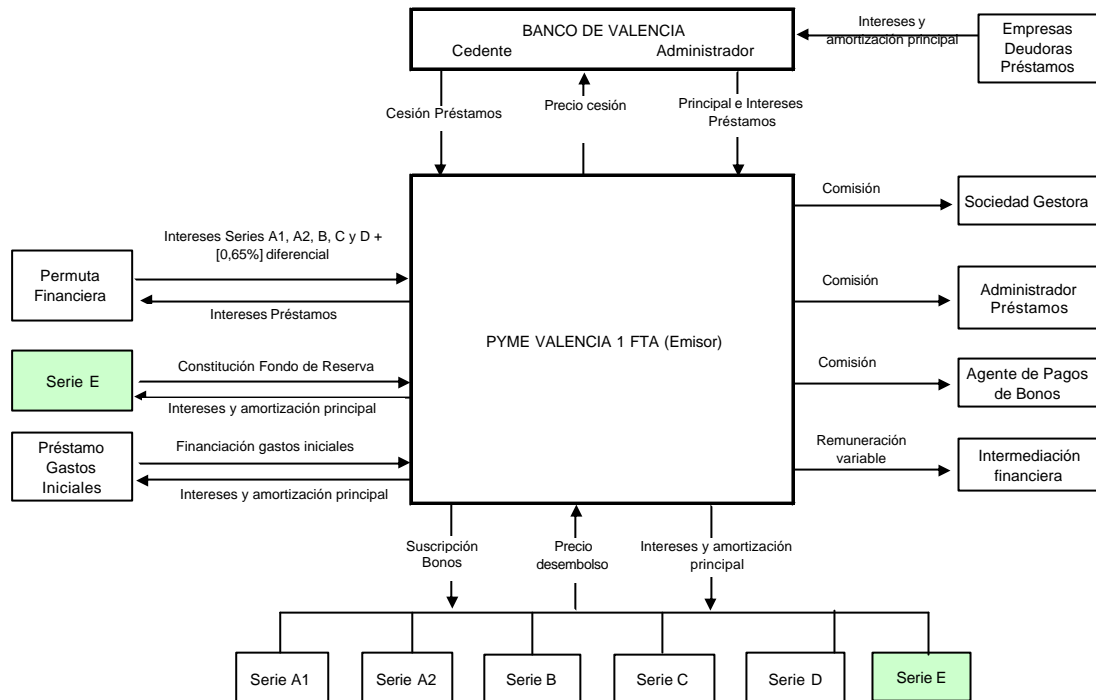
BANCO DE VALENCIA
Cedente Administrador

Intereses y amortización principal

Empresas Deudoras Préstamos

Cesión Préstamos

Precio cesión

Principal e Intereses Préstamos

Comisión

Sociedad Gestora

Intereses Series A1, A2, B, C y D + [0,65%] diferencial

Permuta Financiera

Intereses Préstamos

Comisión

Administrador Préstamos

PYME VALENCIA 1 FTA (Emisor)

Serie E

Constitución Fondo de Reserva

Intereses y amortización principal

Comisión

Agente de Pagos de Bonos

Préstamo Gastos Iniciales

Financiación gastos iniciales

Intereses y amortización principal

Remuneración variable

Intermediación financiera

Suscripción Bonos

Precio desembolso

Intereses y amortización principal

Serie A1

Serie A2

Serie B

Serie C

Serie D

Serie E